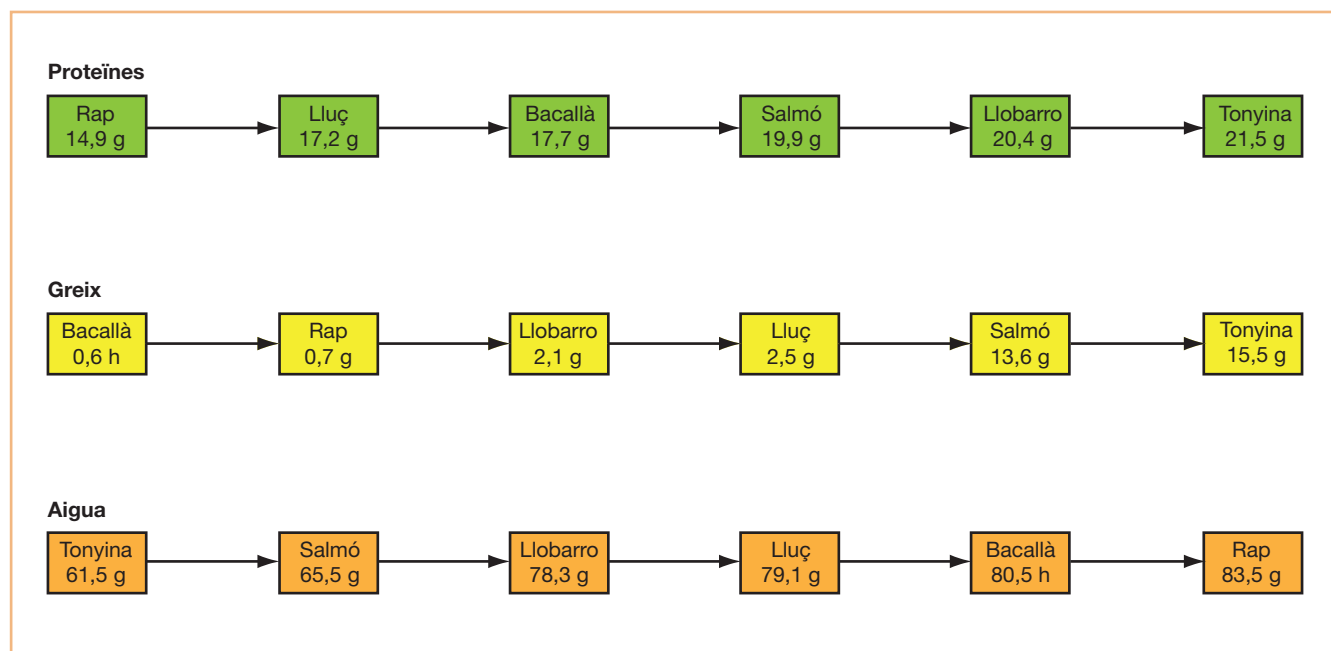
Proteïnes

Rap 14,9 g

Lluç 17,2 g

Bacallà 17,7 g

Salmó 19,9 g

Llobarro 20,4 g

Tonyina 21,5 g

Greix

Bacallà 0,6 h

Rap 0,7 g

Llobarro 2,1 g

Lluç 2,5 g

Salmó 13,6 g

Tonyina 15,5 g

Aigua

Tonyina 61,5 g

Salmó 65,5 g

Llobarro 78,3 g

Lluç 79,1 g

Bacallà 80,5 h

Rap 83,5 g